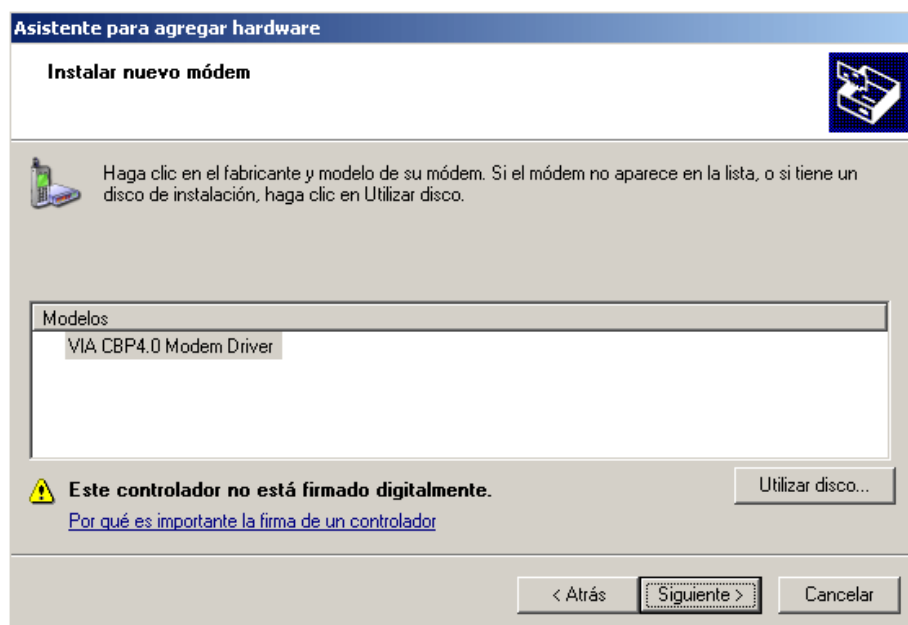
Asistente para agregar hardware

Instalar nuevo módem

Haga clic en el fabricante y modelo de su módem. Si el módem no aparece en la lista, o si tiene un disco de instalación, haga clic en Utilizar disco.

| Modelos |
|---|
| VIA CBP4.0 Modem Driver |

Este controlador no está firmado digitalmente.

Por qué es importante la firma de un controlador

Utilizar disco...

< Atrás

Siguiente >

Cancelar